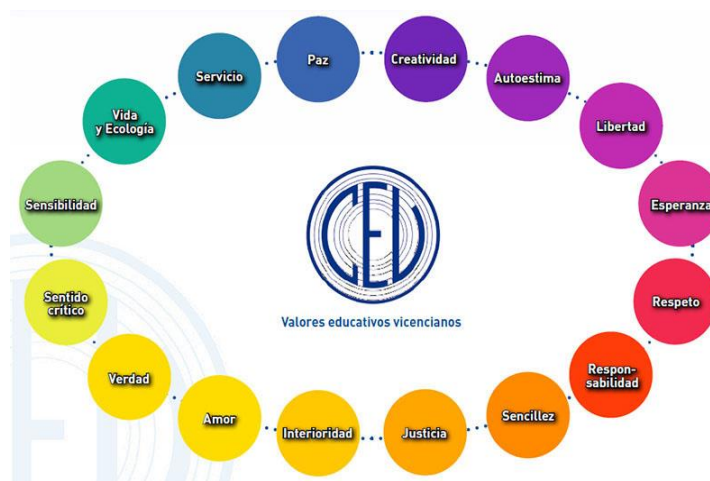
Paz

Creatividad

Autoestima

Libertad

Esperanza

Respeto

Responsabilidad

Sencillez

Justicia

Interioridad

Amor

Verdad

Sentido crítico

Sensibilidad

Vida y Ecología

Servicio

CEV

Valores educativos vicencianos